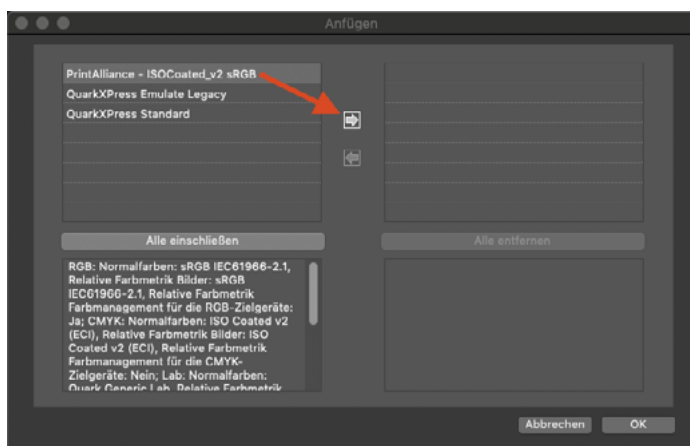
Anfügen

PrintAlliance - ISOCoated_v2 sRGB
QuarkXPress Emulate Legacy
QuarkXPress Standard

Alle einschließen

Alle entfernen

RGB: Normalfarben: sRGB IEC61966-2.1, Relative Farbmetrik Bilder: sRGB IEC61966-2.1, Relative Farbmetrik Farbmanagement für die RGB-Zielgeräte: Ja; CMYK: Normalfarben: ISO Coated v2 (ECI), Relative Farbmetrik Bilder: ISO Coated v2 (ECI), Relative Farbmetrik Farbmanagement für die CMYK-Zielgeräte: Nein; Lab: Normalfarben: Quark Generic Lab, Relative Farbmetrik

Abbrechen
OK